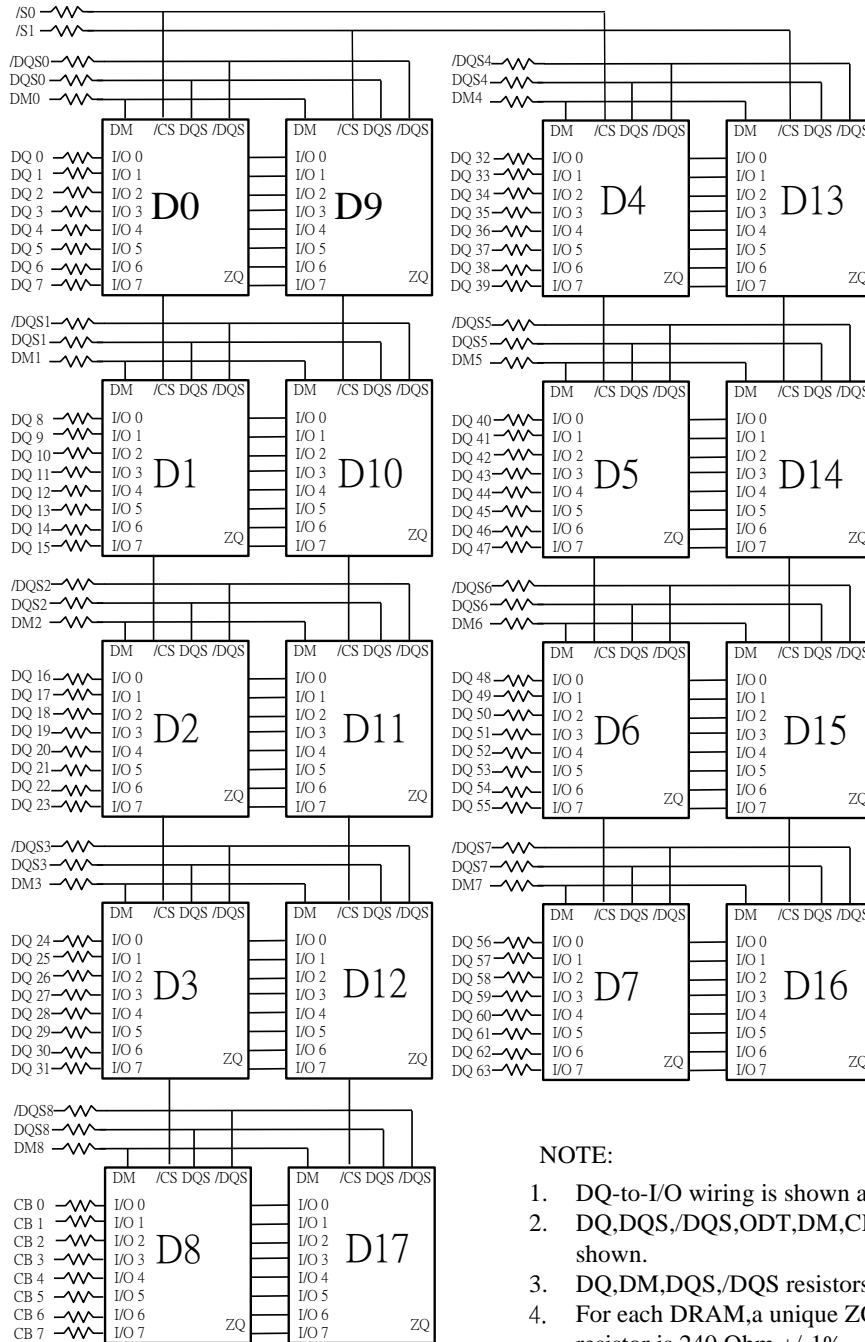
/S0
/S1
/DQS0
DQS0
DM0

DM /CS DQS /DQS
DQ 0 I/O 0
DQ 1 I/O 1
DQ 2 I/O 2
DQ 3 I/O 3
DQ 4 I/O 4
DQ 5 I/O 5
DQ 6 I/O 6
DQ 7 I/O 7
D0
ZQ

DM /CS DQS /DQS
I/O 0
I/O 1
I/O 2
I/O 3
I/O 4
I/O 5
I/O 6
I/O 7
D9
ZQ

/DQS1
DQS1
DM1

DM /CS DQS /DQS
DQ 8 I/O 0
DQ 9 I/O 1
DQ 10 I/O 2
DQ 11 I/O 3
DQ 12 I/O 4
DQ 13 I/O 5
DQ 14 I/O 6
DQ 15 I/O 7
D1
ZQ

DM /CS DQS /DQS
I/O 0
I/O 1
I/O 2
I/O 3
I/O 4
I/O 5
I/O 6
I/O 7
D10
ZQ

/DQS2
DQS2
DM2

DM /CS DQS /DQS
DQ 16 I/O 0
DQ 17 I/O 1
DQ 18 I/O 2
DQ 19 I/O 3
DQ 20 I/O 4
DQ 21 I/O 5
DQ 22 I/O 6
DQ 23 I/O 7
D2
ZQ

DM /CS DQS /DQS
I/O 0
I/O 1
I/O 2
I/O 3
I/O 4
I/O 5
I/O 6
I/O 7
D11
ZQ

/DQS3
DQS3
DM3

DM /CS DQS /DQS
DQ 24 I/O 0
DQ 25 I/O 1
DQ 26 I/O 2
DQ 27 I/O 3
DQ 28 I/O 4
DQ 29 I/O 5
DQ 30 I/O 6
DQ 31 I/O 7
D3
ZQ

DM /CS DQS /DQS
I/O 0
I/O 1
I/O 2
I/O 3
I/O 4
I/O 5
I/O 6
I/O 7
D12
ZQ

/DQS8
DQS8
DM8

DM /CS DQS /DQS
CB 0 I/O 0
CB 1 I/O 1
CB 2 I/O 2
CB 3 I/O 3
CB 4 I/O 4
CB 5 I/O 5
CB 6 I/O 6
CB 7 I/O 7
D8
ZQ

DM /CS DQS /DQS
I/O 0
I/O 1
I/O 2
I/O 3
I/O 4
I/O 5
I/O 6
I/O 7
D17
ZQ

/DQS4
DQS4
DM4

DM /CS DQS /DQS
DQ 32 I/O 0
DQ 33 I/O 1
DQ 34 I/O 2
DQ 35 I/O 3
DQ 36 I/O 4
DQ 37 I/O 5
DQ 38 I/O 6
DQ 39 I/O 7
D4
ZQ

DM /CS DQS /DQS
I/O 0
I/O 1
I/O 2
I/O 3
I/O 4
I/O 5
I/O 6
I/O 7
D13
ZQ

/DQS5
DQS5
DM5

DM /CS DQS /DQS
DQ 40 I/O 0
DQ 41 I/O 1
DQ 42 I/O 2
DQ 43 I/O 3
DQ 44 I/O 4
DQ 45 I/O 5
DQ 46 I/O 6
DQ 47 I/O 7
D5
ZQ

DM /CS DQS /DQS
I/O 0
I/O 1
I/O 2
I/O 3
I/O 4
I/O 5
I/O 6
I/O 7
D14
ZQ

/DQS6
DQS6
DM6

DM /CS DQS /DQS
DQ 48 I/O 0
DQ 49 I/O 1
DQ 50 I/O 2
DQ 51 I/O 3
DQ 52 I/O 4
DQ 53 I/O 5
DQ 54 I/O 6
DQ 55 I/O 7
D6
ZQ

DM /CS DQS /DQS
I/O 0
I/O 1
I/O 2
I/O 3
I/O 4
I/O 5
I/O 6
I/O 7
D15
ZQ

/DQS7
DQS7
DM7

DM /CS DQS /DQS
DQ 56 I/O 0
DQ 57 I/O 1
DQ 58 I/O 2
DQ 59 I/O 3
DQ 60 I/O 4
DQ 61 I/O 5
DQ 62 I/O 6
DQ 63 I/O 7
D7
ZQ

DM /CS DQS /DQS
I/O 0
I/O 1
I/O 2
I/O 3
I/O 4
I/O 5
I/O 6
I/O 7
D16
ZQ

NOTE:

1. DQ-to-I/O wiring is shown a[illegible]
2. DQ,DQS,/DQS,ODT,DM,C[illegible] shown.
3. DQ,DM,DQS,/DQS resistors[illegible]
4. For each DRAM,a unique Z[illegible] resistor is 240 Ohm +/-1% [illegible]